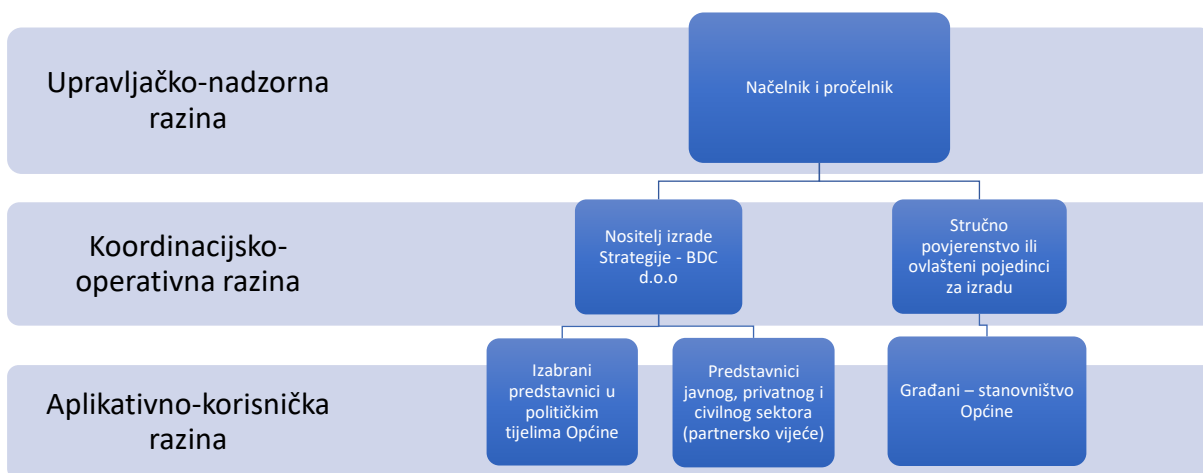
Upravljačko-nadzorna razina

Načelnik i pročelnik

Koordinacijsko-operativna razina

Nositelj izrade Strategije - BDC d.o.o

Stručno povjerenstvo ili ovlašteni pojedinci za izradu

Aplikativno-korisnička razina

Izabrani predstavnici u političkim tijelima Općine

Predstavnici javnog, privatnog i civilnog sektora (partnersko vijeće)

Građani – stanovništvo Općine